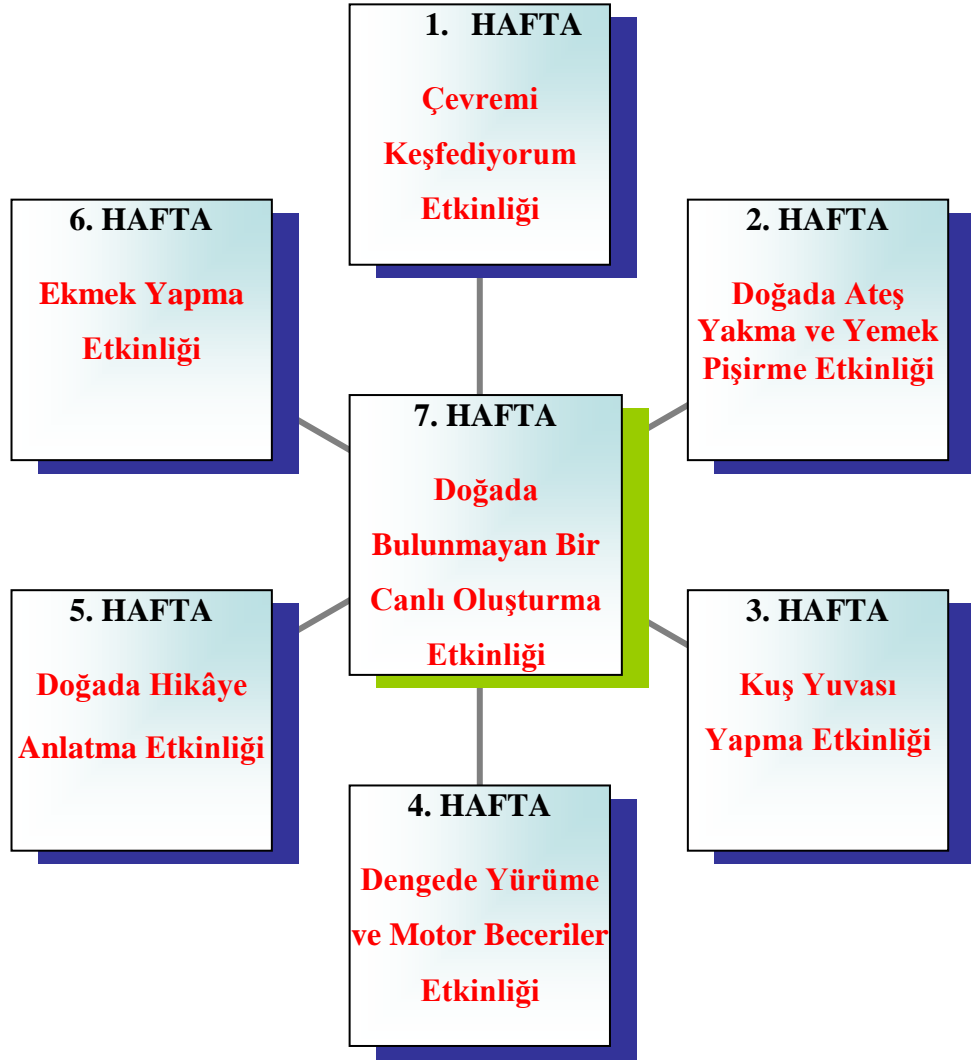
1. HAFTA

Çevremi Keşfediyorum Etkinliği

6. HAFTA

Ekmek Yapma Etkinliği

2. HAFTA

Doğada Ateş Yakma ve Yemek Pişirme Etkinliği

7. HAFTA

Doğada Bulunmayan Bir Canlı Oluşturma Etkinliği

5. HAFTA

Doğada Hikâye Anlatma Etkinliği

3. HAFTA

Kuş Yuvası Yapma Etkinliği

4. HAFTA

Dengede Yürüme ve Motor Beceriler Etkinliği